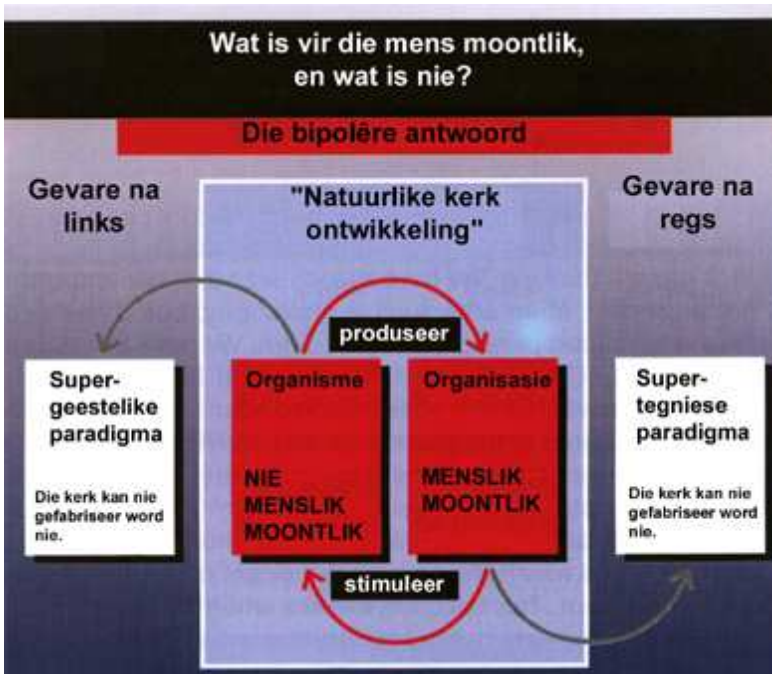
Wat is vir die mens moontlik, en wat is nie?

Die bipolêre antwoord

Gevare na links

"Natuurlike kerk ontwikkeling"

Gevare na regs

produseer

Super-geestelike paradigma

Die kerk kan nie gefabriseer word nie.

Organisme

NIE MENSLIK MOONTLIK

Organisasie

MENSLIK MOONTLIK

Super-tegniese paradigma

Die kerk kan nie gefabriseer word nie.

stimuleer